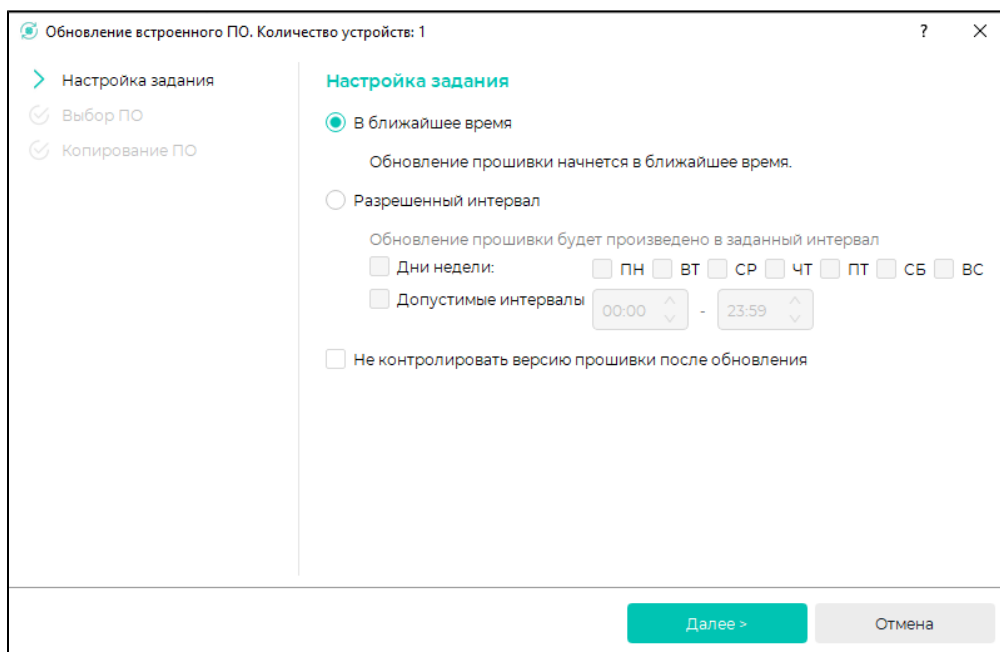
Обновление встроенного ПО. Количество устройств: 1

?

Настройка задания
Выбор ПО
Копирование ПО

Настройка задания

В ближайшее время

Обновление прошивки начнется в ближайшее время.

Разрешенный интервал

Обновление прошивки будет произведено в заданный интервал

Дни недели: ПН ВТ СР ЧТ ПТ СБ ВС

Допустимые интервалы 00:00 - 23:59

Не контролировать версию прошивки после обновления

Далее >
Отмена